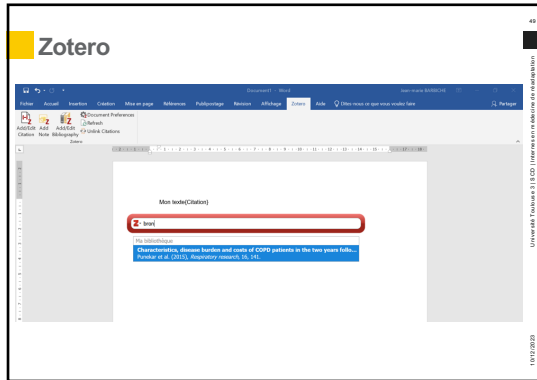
49

Zotero

Document1 - Word

Jean-marie BARBICHE

Fichier Accueil Insertion Création Mise en page Références Publipostage Révision Affichage Zotero Aide Dites-nous ce que vous voulez faire

Partager

Add/Edit Citation Add Note Add/Edit Bibliography

Document Preferences
Refresh
Unlink Citations

Zotero

Mon texte(Citation)

bron

Ma bibliothèque

Characteristics, disease burden and costs of COPD patients in the two years follo...
Punekar et al. (2015), *Respiratory research*, 16, 141.

Université Toulouse 3 | SCD | Intervenant·e·s en date de réalisation

10/12/2020